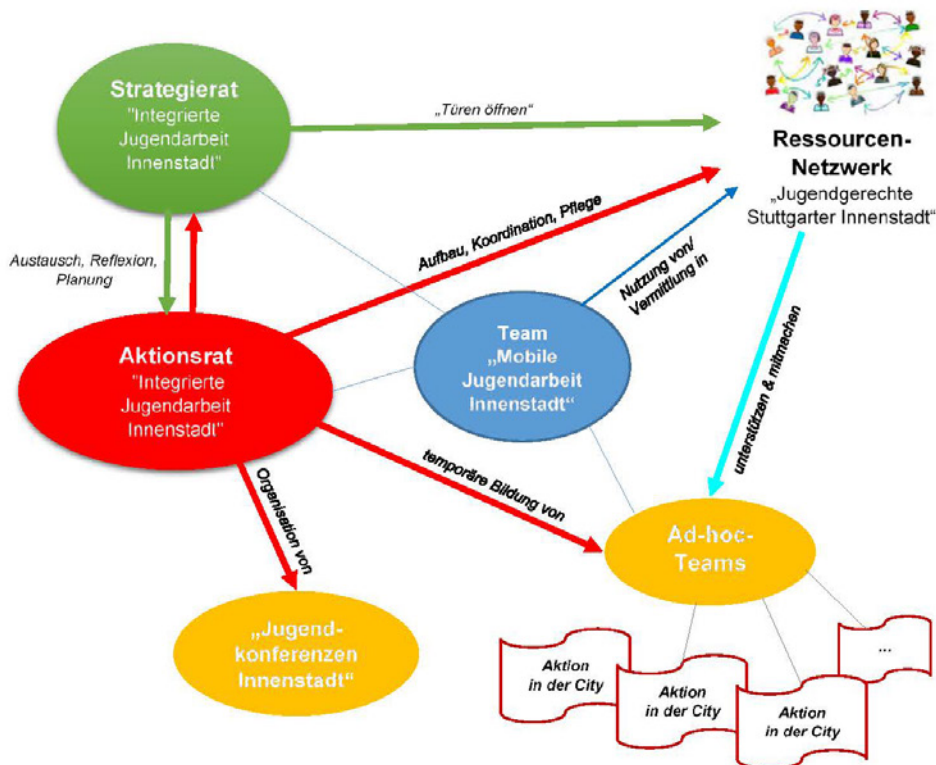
Strategierat
"Integrierte Jugendarbeit Innenstadt"

„Türen öffnen"

Ressourcen-Netzwerk
„Jugendgerechte Stuttgarter Innenstadt"

Austausch, Reflexion, Planung

Aufbau, Koordination, Pflege

Nutzung von/ Vermittlung in

Aktionsrat
"Integrierte Jugendarbeit Innenstadt"

Team
„Mobile Jugendarbeit Innenstadt"

unterstützen & mitmachen

temporäre Bildung von

Organisation von

Ad-hoc-Teams

„Jugend-konferenzen Innenstadt"

Aktion in der City

Aktion in der City

Aktion in der City

...